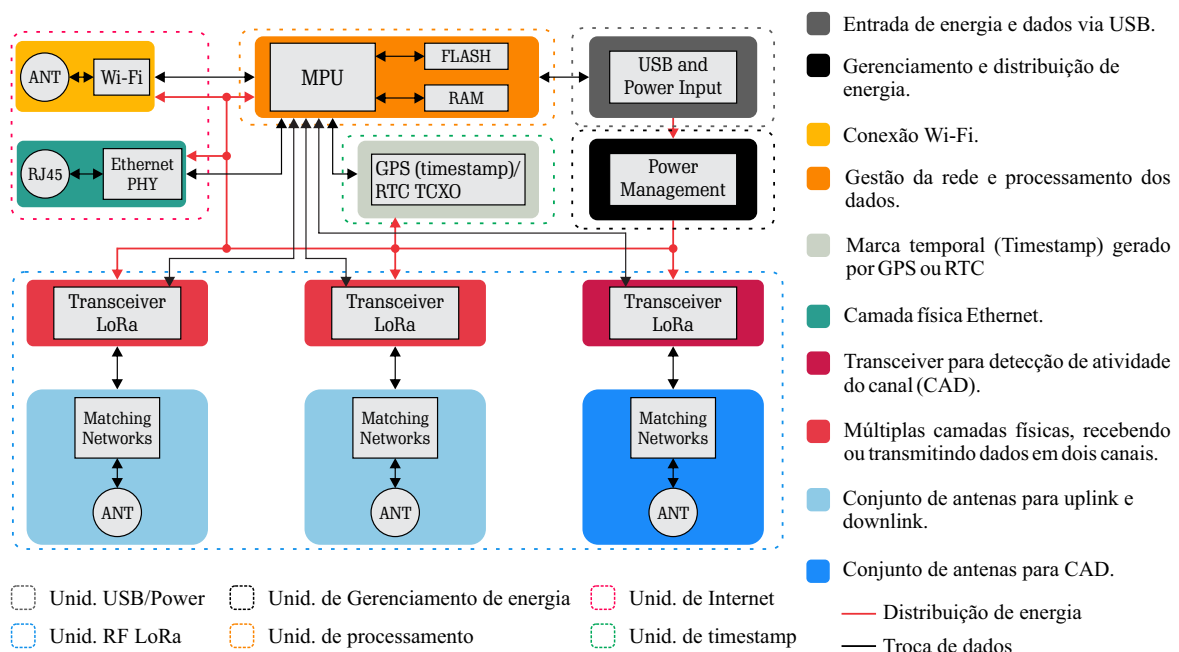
ANT
Wi-Fi
MPU
FLASH
RAM
USB and Power Input
RJ45
Ethernet PHY
GPS (timestamp)/ RTC TCXO
Power Management
Transceiver LoRa
Transceiver LoRa
Transceiver LoRa
Matching Networks
Matching Networks
Matching Networks
ANT
ANT
ANT

Entrada de energia e dados via USB.
Gerenciamento e distribuição de energia.
Conexão Wi-Fi.
Gestão da rede e processamento dos dados.
Marca temporal (Timestamp) gerado por GPS ou RTC
Camada física Ethernet.
Transceiver para detecção de atividade do canal (CAD).
Múltiplas camadas físicas, recebendo ou transmitindo dados em dois canais.
Conjunto de antenas para uplink e downlink.
Conjunto de antenas para CAD.
Distribuição de energia
Troca de dados

Unid. USB/Power
Unid. de Gerenciamento de energia
Unid. de Internet
Unid. RF LoRa
Unid. de processamento
Unid. de timestamp